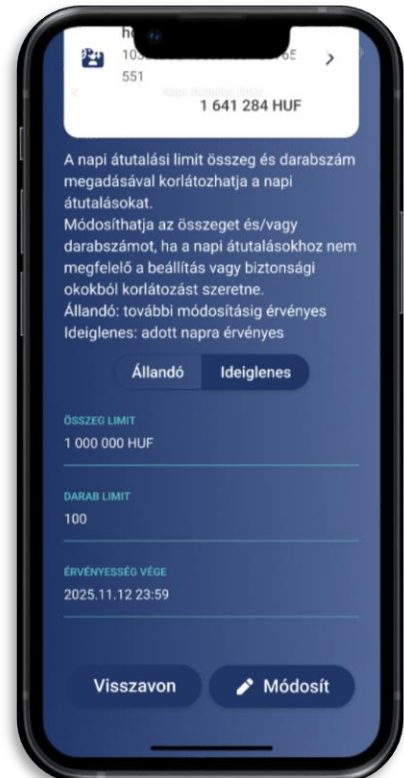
h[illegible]
103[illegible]
551
Napi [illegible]
1 641 284 HUF

A napi átutalási limit összeg és darabszám megadásával korlátozhatja a napi átutalásokat.
Módosíthatja az összeget és/vagy darabszámot, ha a napi átutalásokhoz nem megfelelő a beállítás vagy biztonsági okokból korlátozást szeretne.
Állandó: további módosításig érvényes
Ideiglenes: adott napra érvényes

Állandó
Ideiglenes

ÖSSZEG LIMIT
1 000 000 HUF

DARAB LIMIT
100

ÉRVÉNYESSÉG VÉGE
2025.11.12 23:59

Visszavon
Módosít